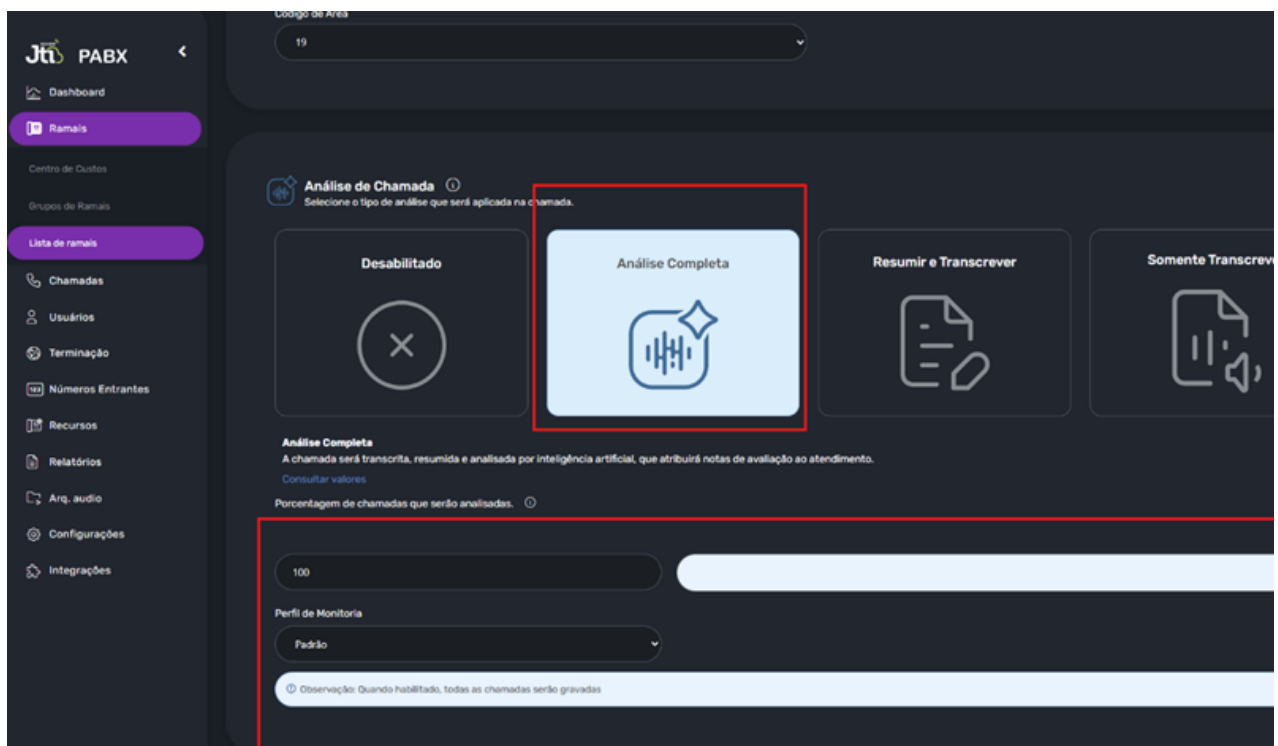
Jti PABX

Dashboard
Ramais
Centro de Custos
Grupos de Ramais
Lista de ramais
Chamadas
Usuários
Terminação
Números Entrantes
Recursos
Relatórios
Arq. audio
Configurações
Integrações

Código de Área
19

Análise de Chamada
Selecione o tipo de análise que será aplicada na chamada.

Desabilitado

Análise Completa

Resumir e Transcrever

Somente Transcrev

Análise Completa
A chamada será transcrita, resumida e analisada por inteligência artificial, que atribuirá notas de avaliação ao atendimento.
Consultar valores

Porcentagem de chamadas que serão analisadas.

100

Perfil de Monitoria
Padrão

Observação: Quando habilitado, todas as chamadas serão gravadas